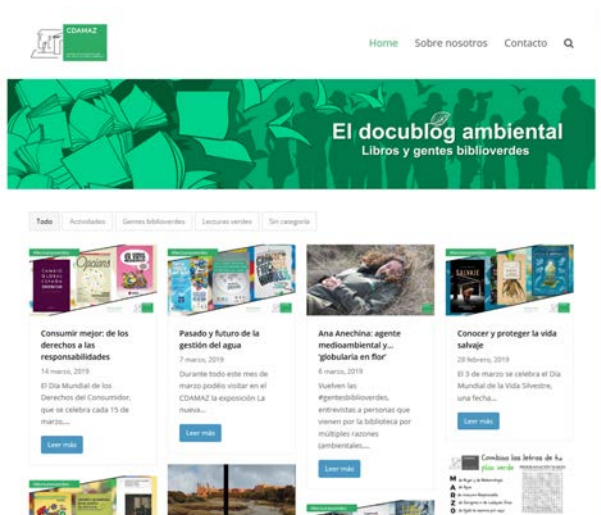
CDAMAZ

Home Sobre nosotros Contacto

El docublog ambiental
Libros y gentes biblioverdes

Todo Actividades Gentes biblioverdes Lecturas verdes Sin categoría

Consumir mejor: de los derechos a las responsabilidades

14 marzo, 2019

El Día Mundial de los Derechos del Consumidor, que se celebra cada 15 de marzo,...

Leer más

Pasado y futuro de la gestión del agua

7 marzo, 2019

Durante todo este mes de marzo podéis visitar en el CDAMAZ la exposición La nueva...

Leer más

Ana Anechina: agente medioambiental y... 'globularia en flor'

6 marzo, 2019

Vuelven las #gentesbiblioverdes, entrevistas a personas que vienen por la biblioteca por múltiples razones (ambientales,...

Leer más

Conocer y proteger la vida salvaje

28 febrero, 2019

El 3 de marzo se celebra el Día Mundial de la Vida Silvestre, una fecha...

Leer más

SALVAJE

Combina las letras de tu plan verde

M
A
R
Z
O